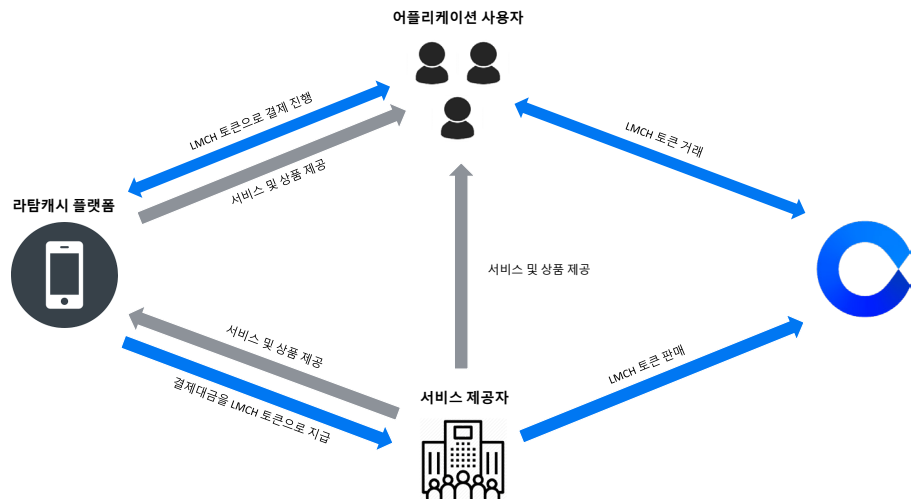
어플리케이션 사용자

LMCH 토큰으로 결제 진행

서비스 및 상품 제공

LMCH 토큰 거래

라탐캐시 플랫폼

서비스 및 상품 제공

서비스 및 상품 제공

결제대금을 LMCH 토큰으로 지급

LMCH 토큰 판매

서비스 제공자